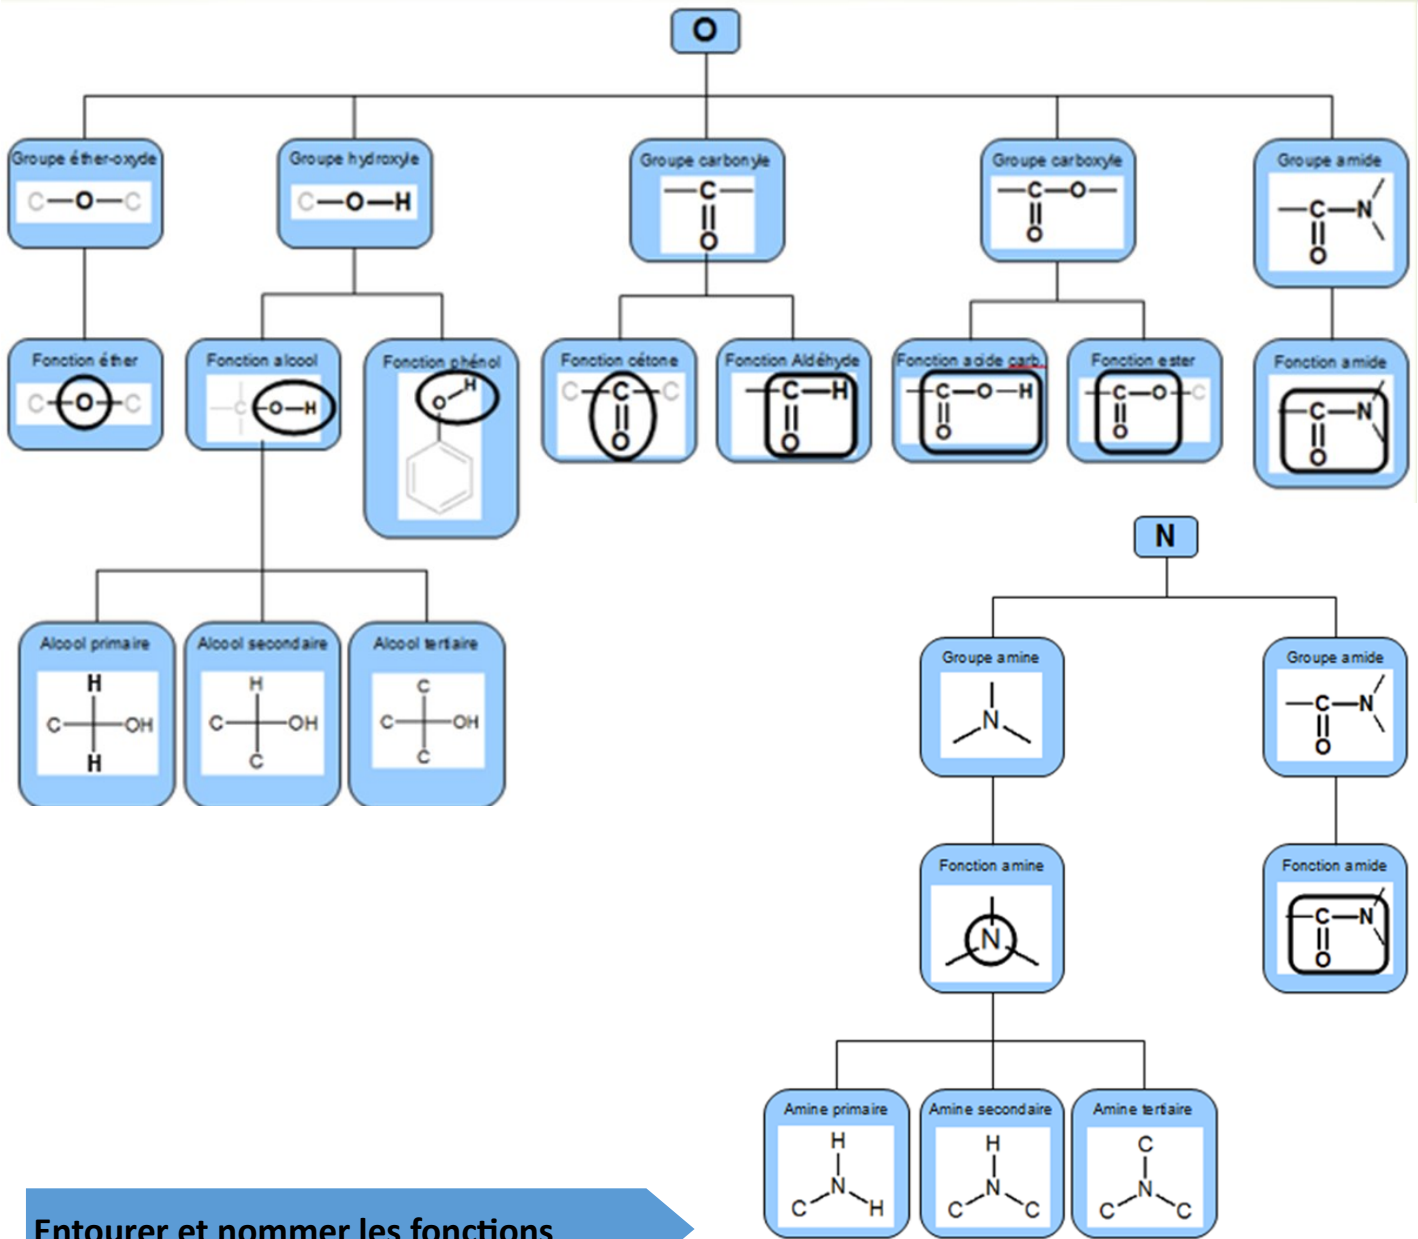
O

Groupe éther-oxyde
C—O—C

Groupe hydroxyle
C—O—H

Groupe carbonyle
—C—
||
O

Groupe carboxyle
—C—O—
||
O

Groupe amide
—C—N
||
O

Fonction éther
C—O—C

Fonction alcool
C—O—H

Fonction phénol
O—H

Fonction cétone
C—C—C
||
O

Fonction Aldéhyde
—C—H
||
O

Fonction acide carb.
—C—O—H
||
O

Fonction ester
—C—O—C
||
O

Fonction amide
—C—N
||
O

N

Alcool primaire
H
C—C—OH
H

Alcool secondaire
H
C—C—OH
C

Alcool tertiaire
C
C—C—OH
C

Groupe amine
N

Groupe amide
—C—N
||
O

Fonction amine
N

Fonction amide
—C—N
||
O

Amine primaire
H
C—N—H

Amine secondaire
H
C—N—C

Amine tertiaire
C
C—N—C

Entourer et nommer les fonctions